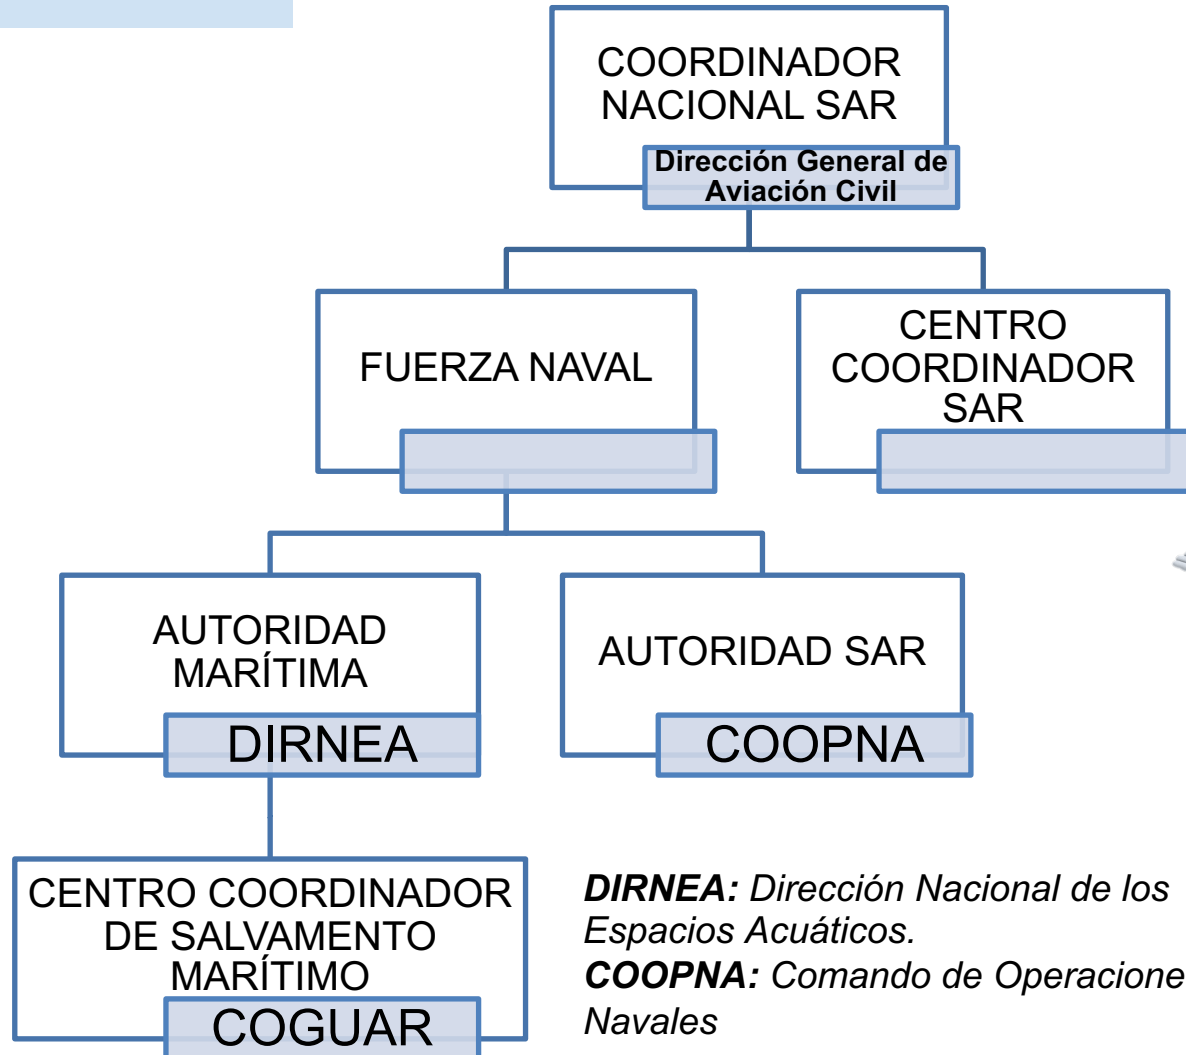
COORDINADOR NACIONAL SAR

Dirección General de Aviación Civil

FUERZA NAVAL

CENTRO COORDINADOR SAR

AUTORIDAD MARÍTIMA

DIRNEA

AUTORIDAD SAR

COOPNA

CENTRO COORDINADOR DE SALVAMENTO MARÍTIMO

COGUAR

***DIRNEA:*** *Dirección Nacional de los Espacios Acuáticos.*
***COOPNA:*** *Comando de Operacione Navales*